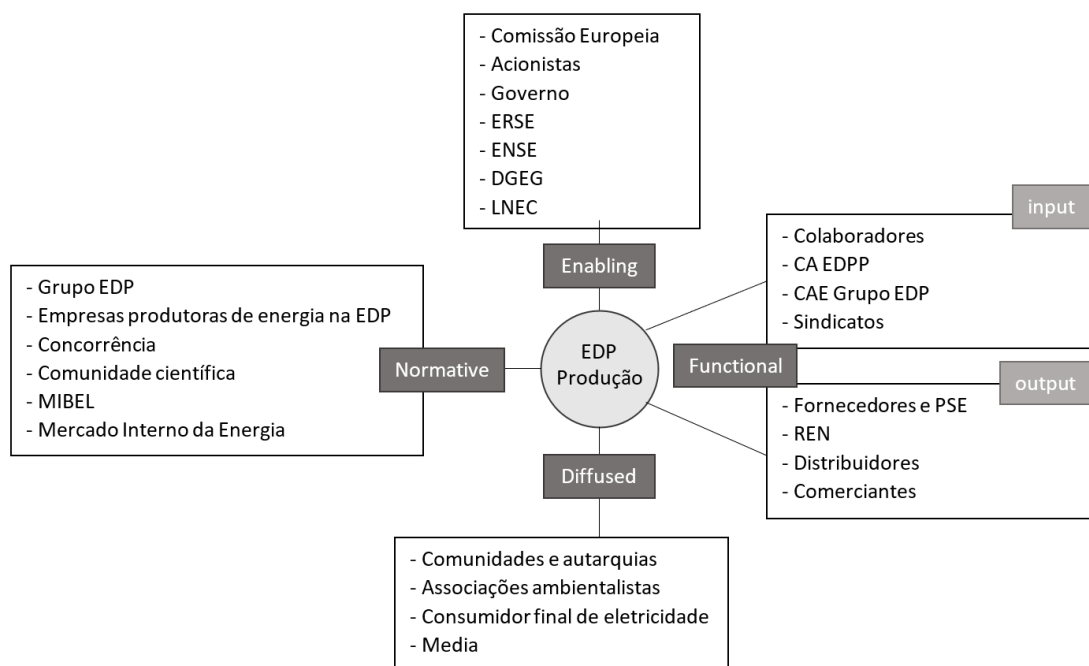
- Comissão Europeia
- Acionistas
- Governo
- ERSE
- ENSE
- DGEG
- LNEC

Enabling

input

- Colaboradores
- CA EDPP
- CAE Grupo EDP
- Sindicatos

- Grupo EDP
- Empresas produtoras de energia na EDP
- Concorrência
- Comunidade científica
- MIBEL
- Mercado Interno da Energia

Normative

EDP Produção

Functional

output

- Fornecedores e PSE
- REN
- Distribuidores
- Comerciantes

Diffused

- Comunidades e autarquias
- Associações ambientalistas
- Consumidor final de eletricidade
- Media